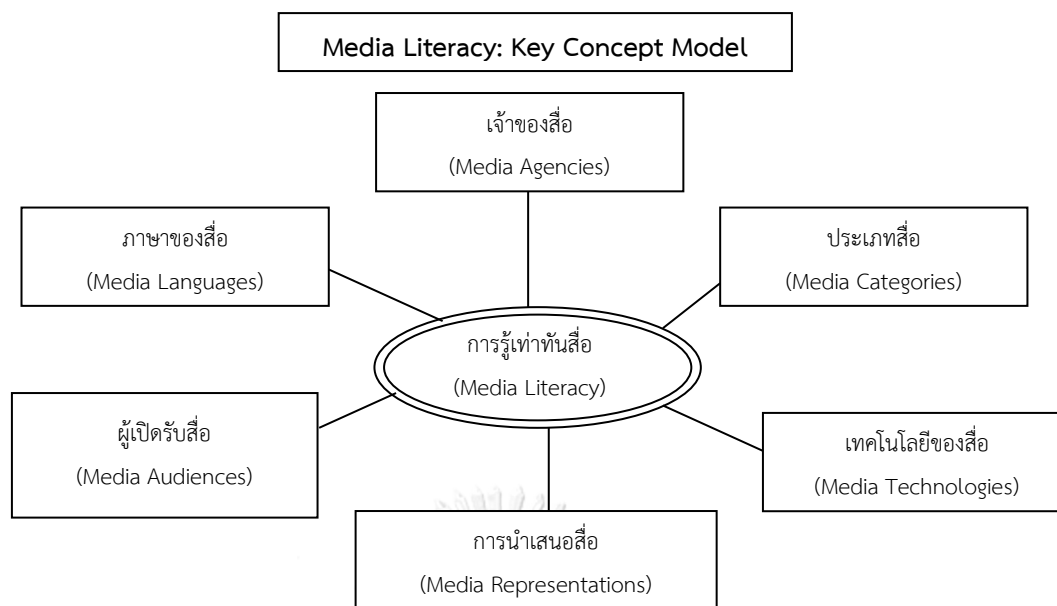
Media Literacy: Key Concept Model

เจ้าของสื่อ
(Media Agencies)

ภาษาของสื่อ
(Media Languages)

ประเภทสื่อ
(Media Categories)

การรู้เท่าทันสื่อ
(Media Literacy)

ผู้เปิดรับสื่อ
(Media Audiences)

เทคโนโลยีของสื่อ
(Media Technologies)

การนำเสนอสื่อ
(Media Representations)